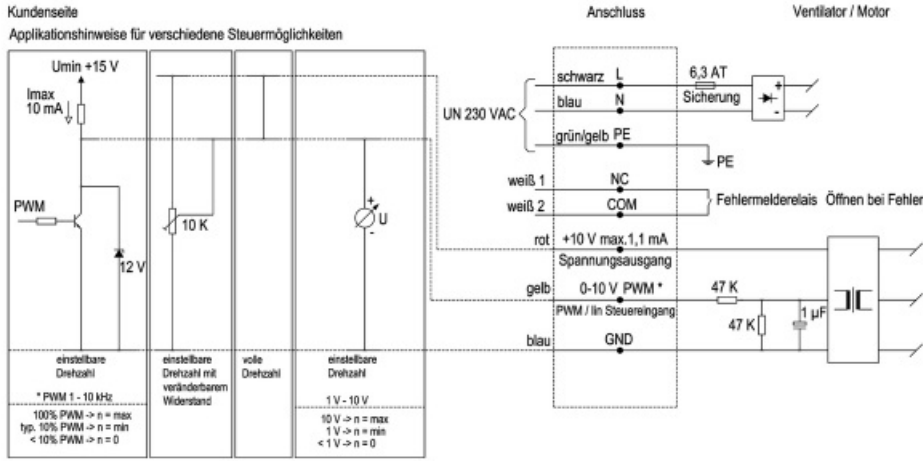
Kundenseite

Applikationshinweise für verschiedene Steuermöglichkeiten

Anschluss

Ventilator / Motor

Umin +15 V

Imax 10 mA

PWM

12 V

10 K

U

einstellbare Drehzahl

* PWM 1 - 10 kHz

100% PWM -> n = max
typ. 10% PWM -> n = min
< 10% PWM -> n = 0

einstellbare Drehzahl mit veränderbarem Widerstand

volle Drehzahl

einstellbare Drehzahl

1 V - 10 V

10 V -> n = max
1 V -> n = min
< 1 V -> n = 0

UN 230 VAC

schwarz L

blau N

grün/gelb PE

6,3 AT

Sicherung

PE

weiß 1 NC

weiß 2 COM

Fehlermelderelais Öffnen bei Fehler

rot +10 V max.1,1 mA

Spannungsausgang

gelb 0-10 V PWM *

PWM / lin Steuereingang

47 K

47 K

1 µF

blau GND